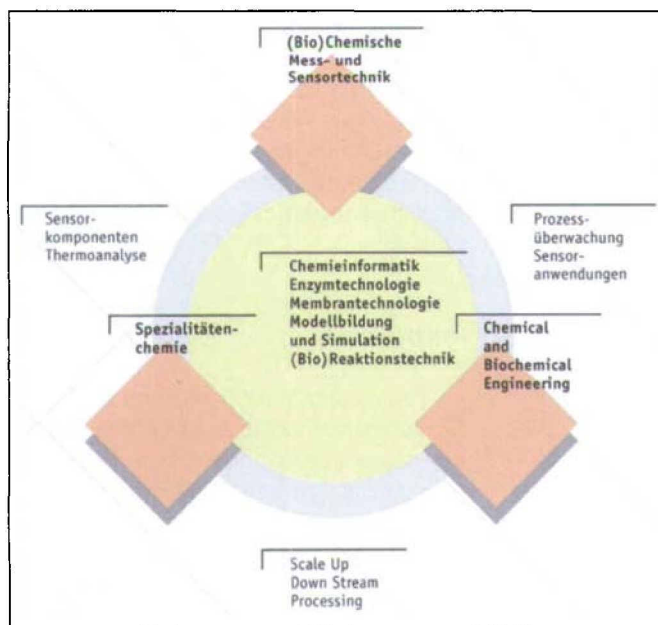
(Bio)Chemische Mess- und Sensortechnik

Sensorkomponenten Thermoanalyse

Prozessüberwachung Sensoranwendungen

Chemieinformatik
Enzymtechnologie
Membrantechnologie
Modellbildung und Simulation
(Bio)Reaktionstechnik

Spezialitätenchemie

Chemical and Biochemical Engineering

Scale Up
Down Stream Processing